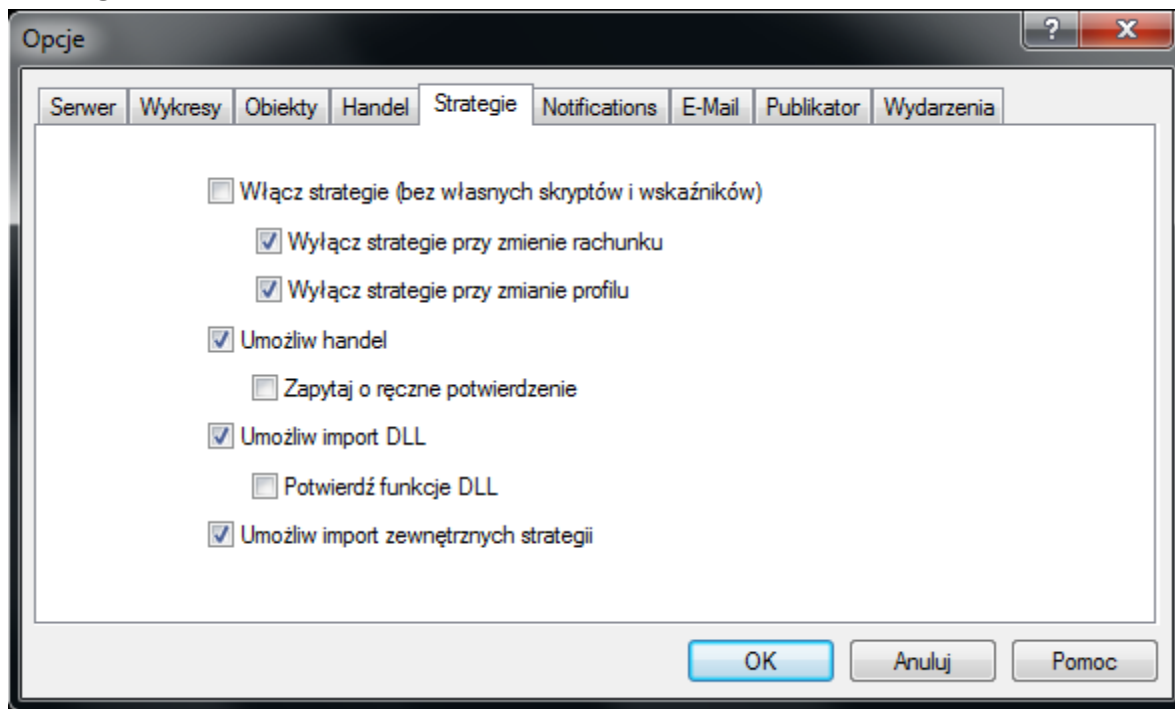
Opcje

?
X

Serwer | Wykresy | Obiekty | Handel | Strategie | Notifications | E-Mail | Publikator | Wydarzenia

Włącz strategie (bez własnych skryptów i wskaźników)

Wyłącz strategie przy zmienie rachunku

Wyłącz strategie przy zmianie profilu

Umożliw handel

Zapytaj o ręczne potwierdzenie

Umożliw import DLL

Potwierdź funkcje DLL

Umożliw import zewnętrznych strategii

OK
Anuluj
Pomoc